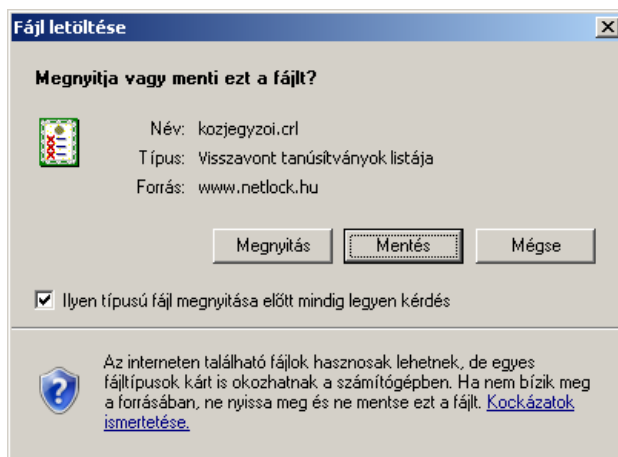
Fájl letöltése

Megnyitja vagy menti ezt a fájlt?

Név: kozjegyzoi.crl
Típus: Visszavont tanúsítványok listája
Forrás: www.netlock.hu

Megnyitás
Mentés
Mégse

Ilyen típusú fájl megnyitása előtt mindig legyen kérdés

Az interneten található fájlok hasznosak lehetnek, de egyes fájltípusok kárt is okozhatnak a számítógépben. Ha nem bízik meg a forrásában, ne nyissa meg és ne mentse ezt a fájlt. Kockázatok ismertetése.